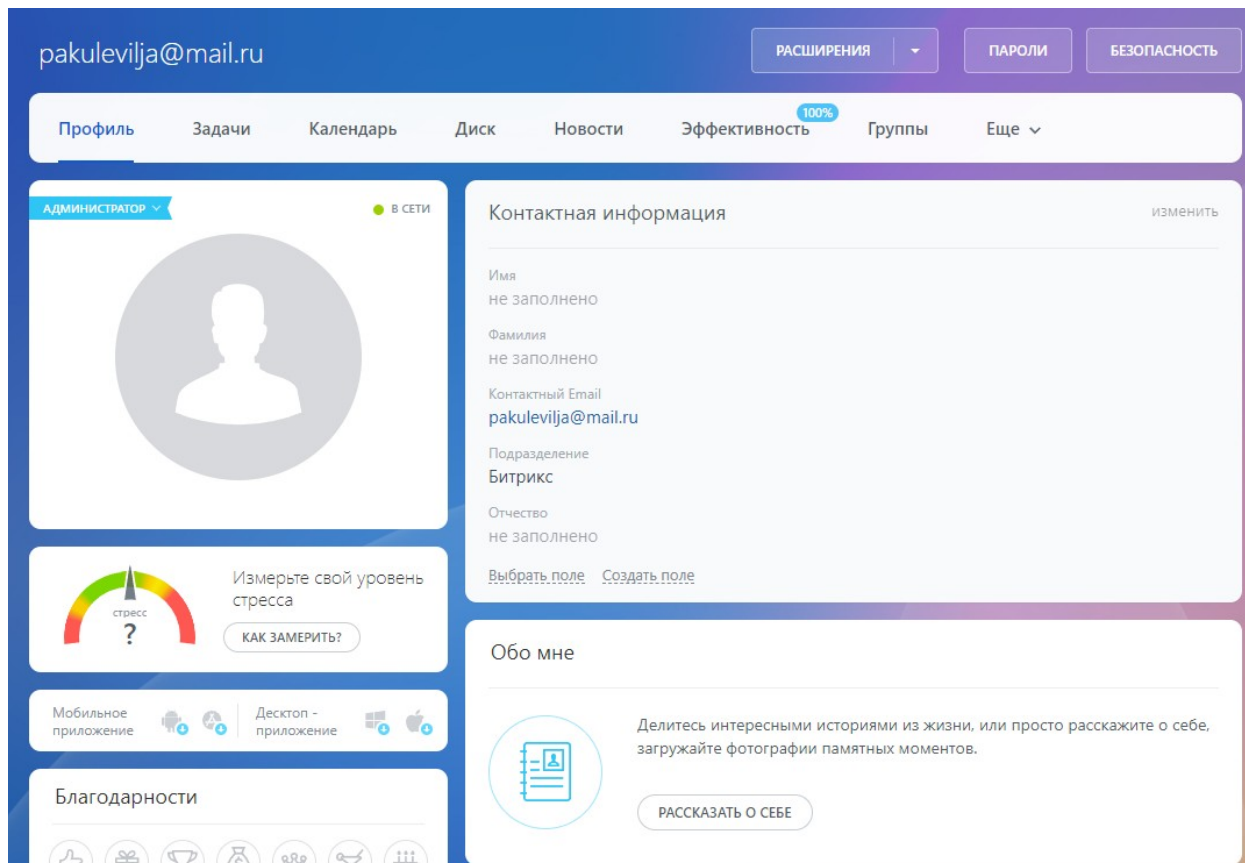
pakulevilja@mail.ru

РАСШИРЕНИЯ

ПАРОЛИ

БЕЗОПАСНОСТЬ

Профиль Задачи Календарь Диск Новости 100% Эффективность Группы Еще

АДМИНИСТРАТОР

В СЕТИ

стресс
?

Измерьте свой уровень стресса

КАК ЗАМЕРИТЬ?

Мобильное приложение

Десктоп - приложение

Благодарности

Контактная информация

изменить

Имя
не заполнено

Фамилия
не заполнено

Контактный Email
pakulevilja@mail.ru

Подразделение
Битрикс

Отчество
не заполнено

Выбрать поле Создать поле

Обо мне

Делитесь интересными историями из жизни, или просто расскажите о себе, загружайте фотографии памятных моментов.

РАССКАЗАТЬ О СЕБЕ